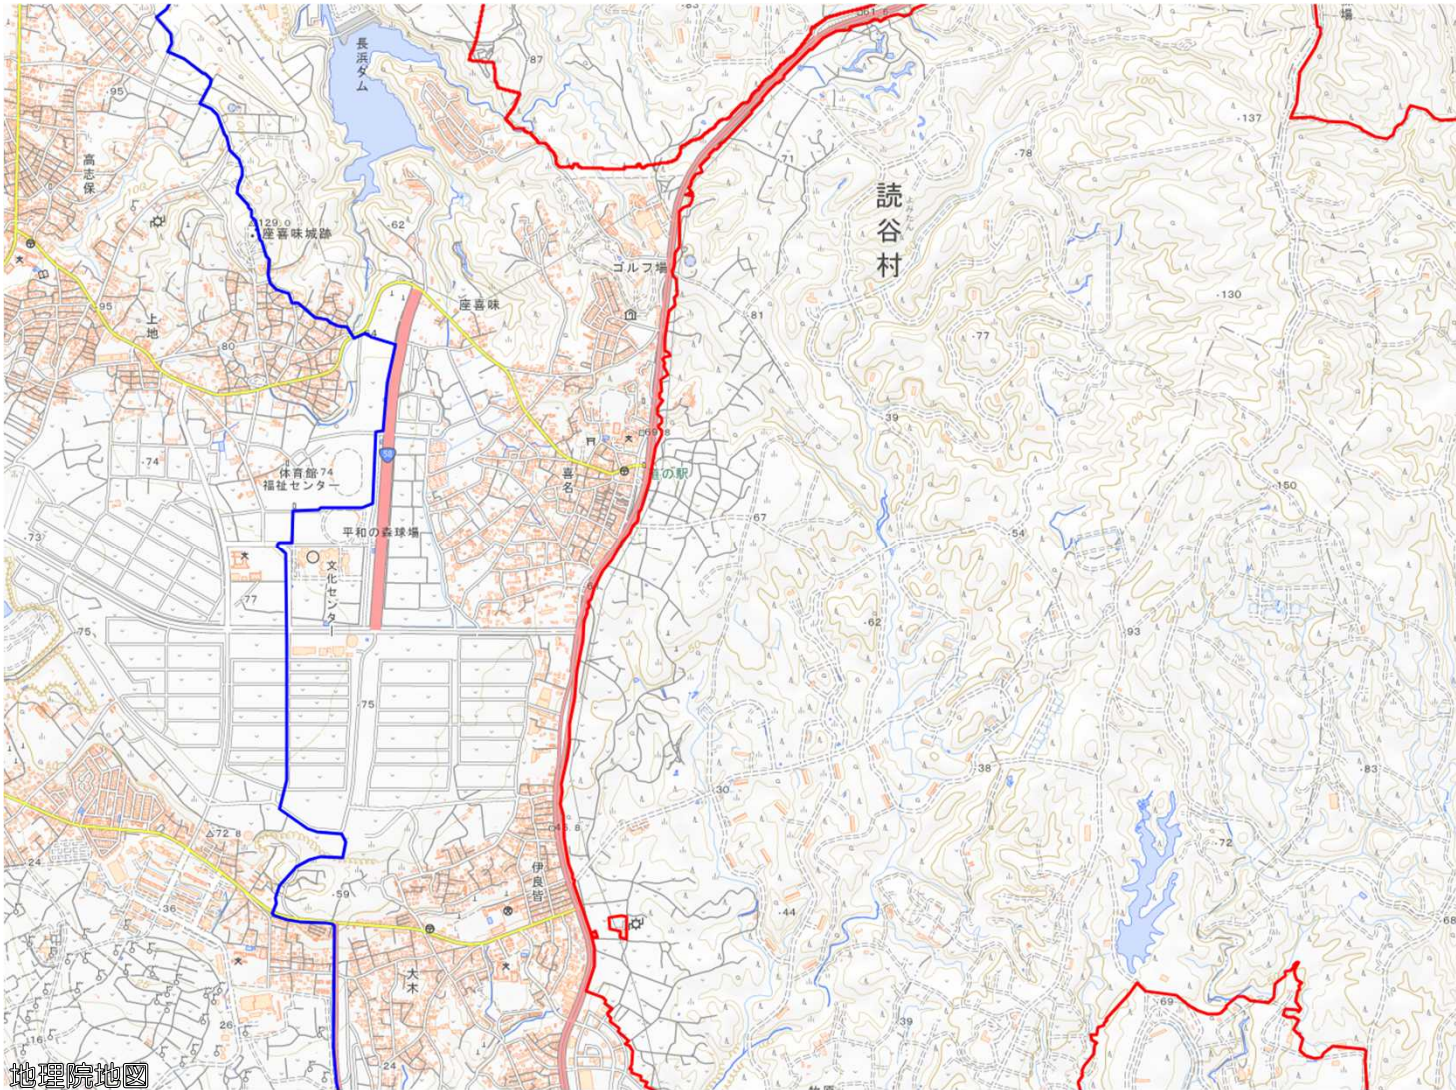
長浜ダム

87

95

高志保

129
座喜味城跡

62

読谷村

78

137

ゴルフ場

座喜味

130

95

上地

80

81

77

74

体育館 74
福祉センター

69

喜名

道の駅

39

150

67

54

73

平和の森球場

文化センター

77

75

62

93

75

30

38

83

72

72.8

伊良皆

24

59

36

44

68

大木

69

26

39

24

地理院地図